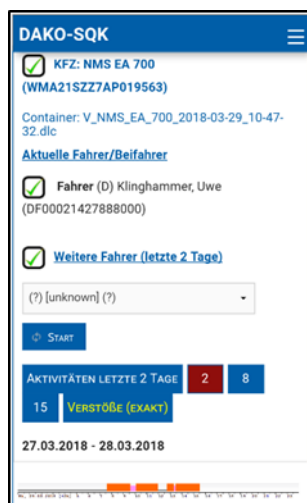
DAKO-SQK

KFZ: NMS EA 700 (WMA21SZZ7AP019563)

Container: V_NMS_EA_700_2018-03-29_10-47-32.dlc

Aktuelle Fahrer/Beifahrer

Fahrer (D) Klinghammer, Uwe (DF00021427888000)

Weitere Fahrer (letzte 2 Tage)

(?) [unknown] (?)

START

AKTIVITÄTEN LETZTE 2 TAGE 2 8 15 VERSTÖSSE (EXAKT)

27.03.2018 - 28.03.2018

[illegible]